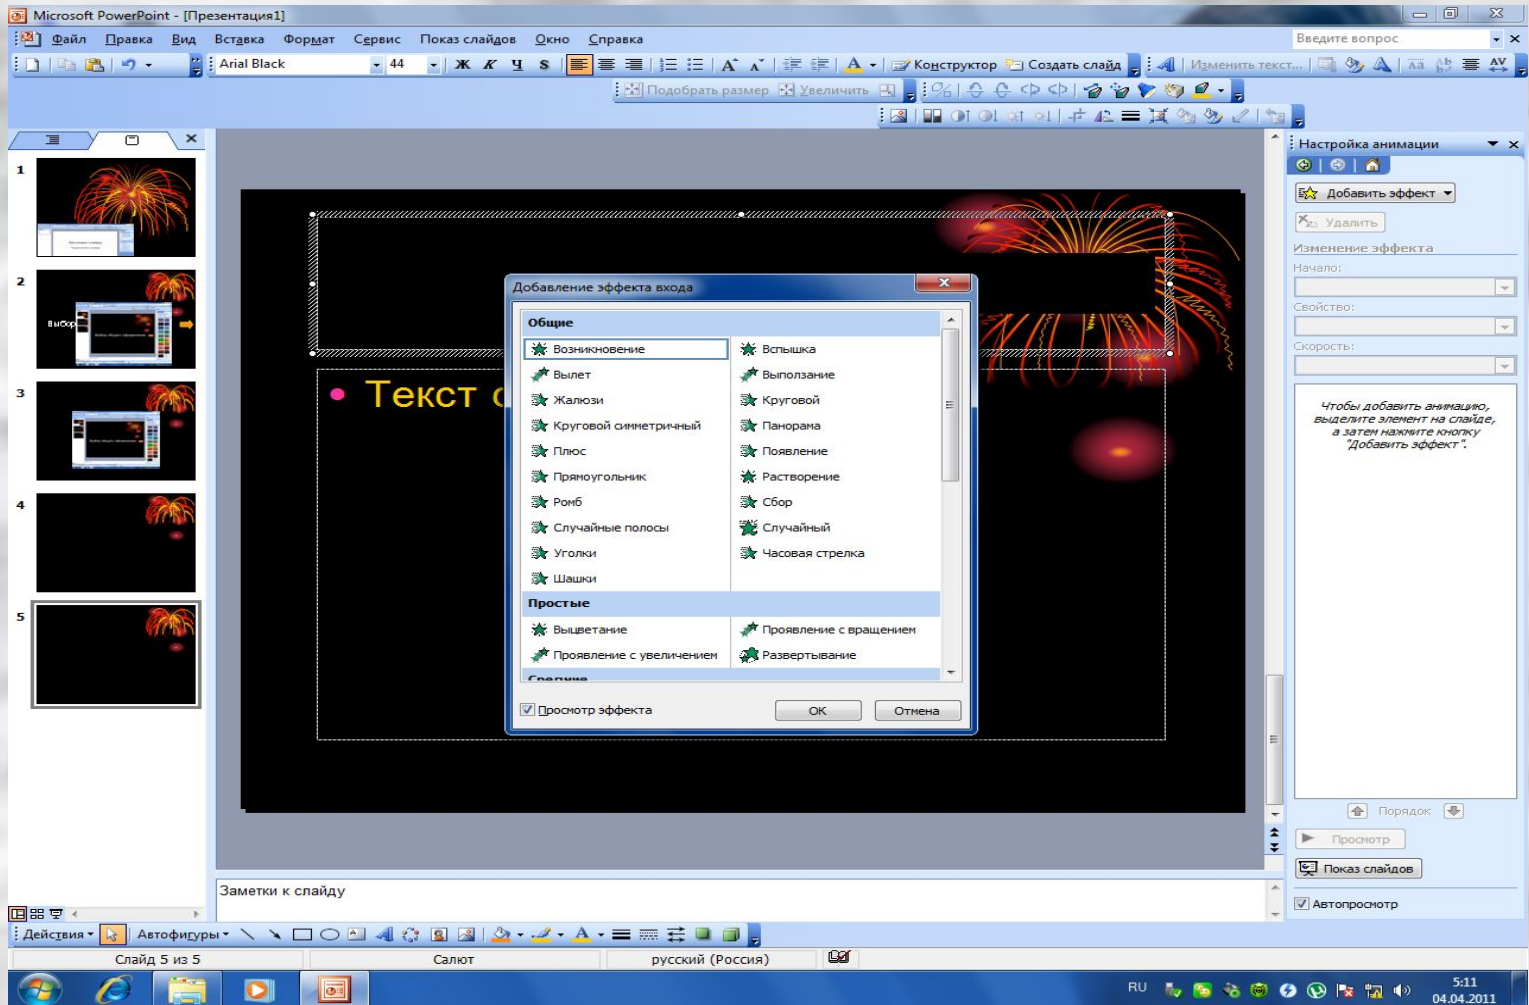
Microsoft PowerPoint - [Презентация1]

Файл Правка Вид Вставка Формат Сервис Показ слайдов Окно Справка

Введите вопрос

Arial Black 44

Конструктор Создать слайд Изменить текст...

Подобрать размер Увеличить

1
2
Выбор
3
4
5

Текст с

Добавление эффекта входа

Общие

Возникновение
Вспышка
Вылет
Выползание
Жалюзи
Круговой
Круговой симметричный
Панорама
Плюс
Появление
Прямоугольник
Растворение
Ромб
Сбор
Случайные полосы
Случайный
Уголки
Часовая стрелка
Шашки

Простые

Выцветание
Проявление с вращением
Проявление с увеличением
Развертывание

Средние

Просмотр эффекта

OK Отмена

Настройка анимации

Добавить эффект

Удалить

Изменение эффекта

Начало:

Свойство:

Скорость:

Чтобы добавить анимацию, выделите элемент на слайде, а затем нажмите кнопку "Добавить эффект".

Порядок

Просмотр

Показ слайдов

Автопросмотр

Заметки к слайду

Действия Автофигуры

Слайд 5 из 5 Салют русский (Россия)

RU 5:11 04.04.2011